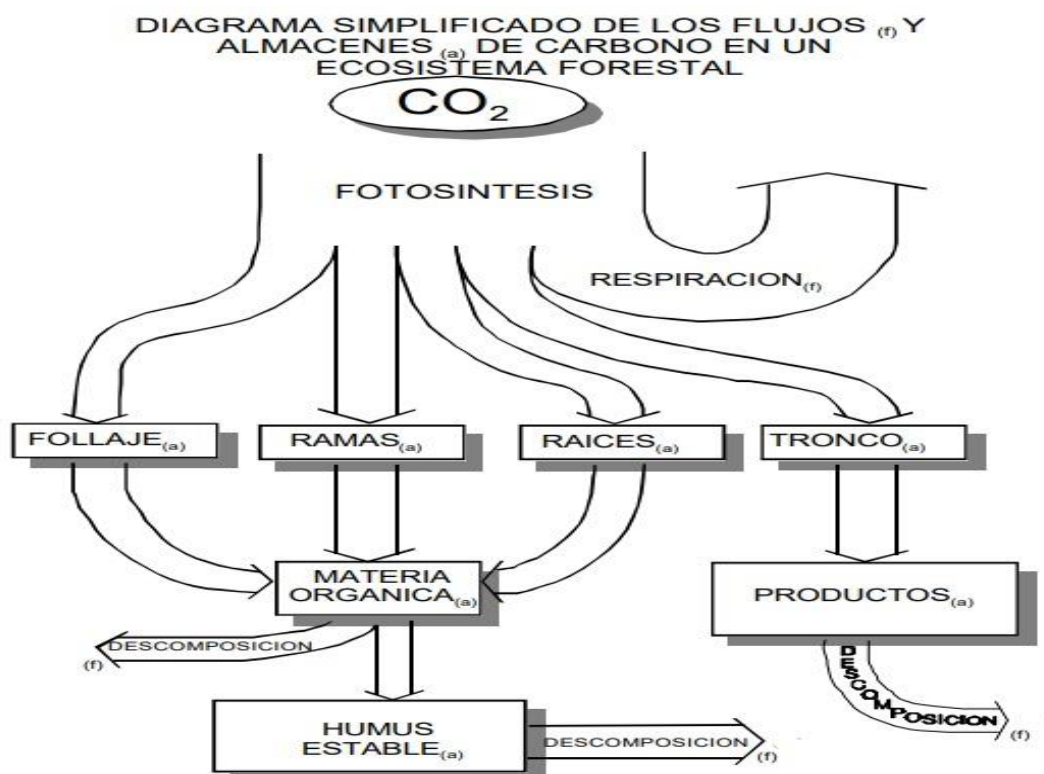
DIAGRAMA SIMPLIFICADO DE LOS FLUJOS $_{(f)}$ Y ALMACENES $_{(a)}$ DE CARBONO EN UN ECOSISTEMA FORESTAL

$CO_2$

FOTOSINTESIS

RESPIRACION$_{(f)}$

FOLLAJE$_{(a)}$

RAMAS$_{(a)}$

RAICES$_{(a)}$

TRONCO$_{(a)}$

MATERIA ORGANICA$_{(a)}$

PRODUCTOS$_{(a)}$

DESCOMPOSICION $_{(f)}$

DESCOMPOSICION $_{(f)}$

HUMUS ESTABLE$_{(a)}$

DESCOMPOSICION $_{(f)}$